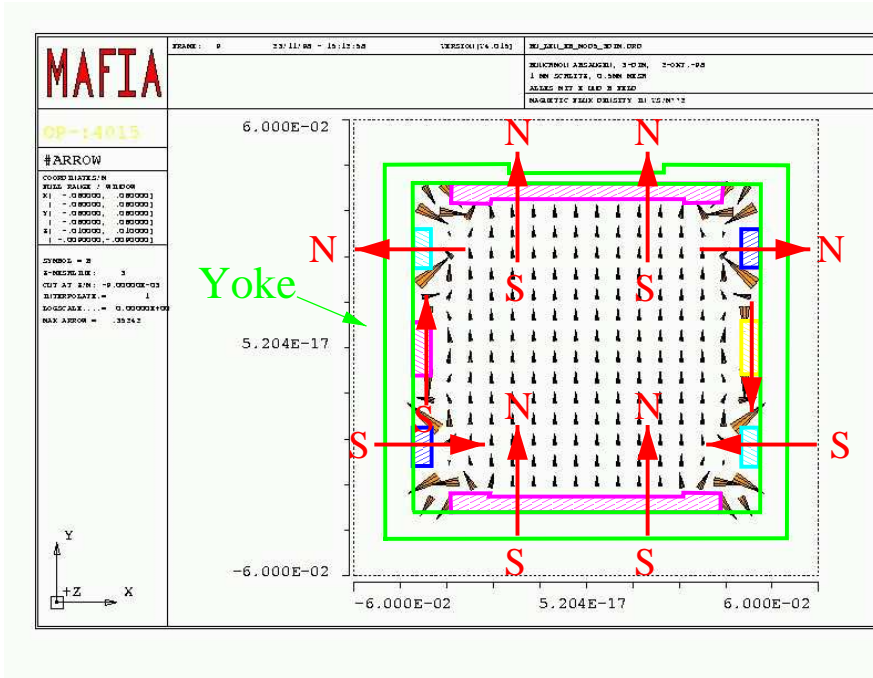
MAFIA

FRAME: 9 23/11/98 - 16:12:58 VERSION[4.016]

EU_ZEU_EB_MOD5_3DIM.DRO

EUKERMODI ABSAUGER, 3-DIM, 2-OKT.-98
1 MM SCHLITZ, 0.5MM MESH
ALLES MIT X UND B FELD
MAGNETIC FLUX DENSITY B[ VS/M^2]

OP-:4015

#ARROW

COORDINATES:M
FULL RANGE / WINDOW
X[ -.080000, .080000]
[ -.080000, .080000]
Y[ -.080000, .080000]
[ -.080000, .080000]
Z[ -.010000, .010000]
[ -.0050000, .0050000]

SYMBOL = B
Z-MESHLINE: 3
CUT AT Z/M: -9.00000E-03
INTERPOLATE.= 1
LOGSCALE....= 0.000000E+00
MAX ARROW = .35242

6.000E-02

5.204E-17

-6.000E-02

-6.000E-02 5.204E-17 6.000E-02

Yoke

N N
N N
S S
N N
S S
S S

Y
+Z X